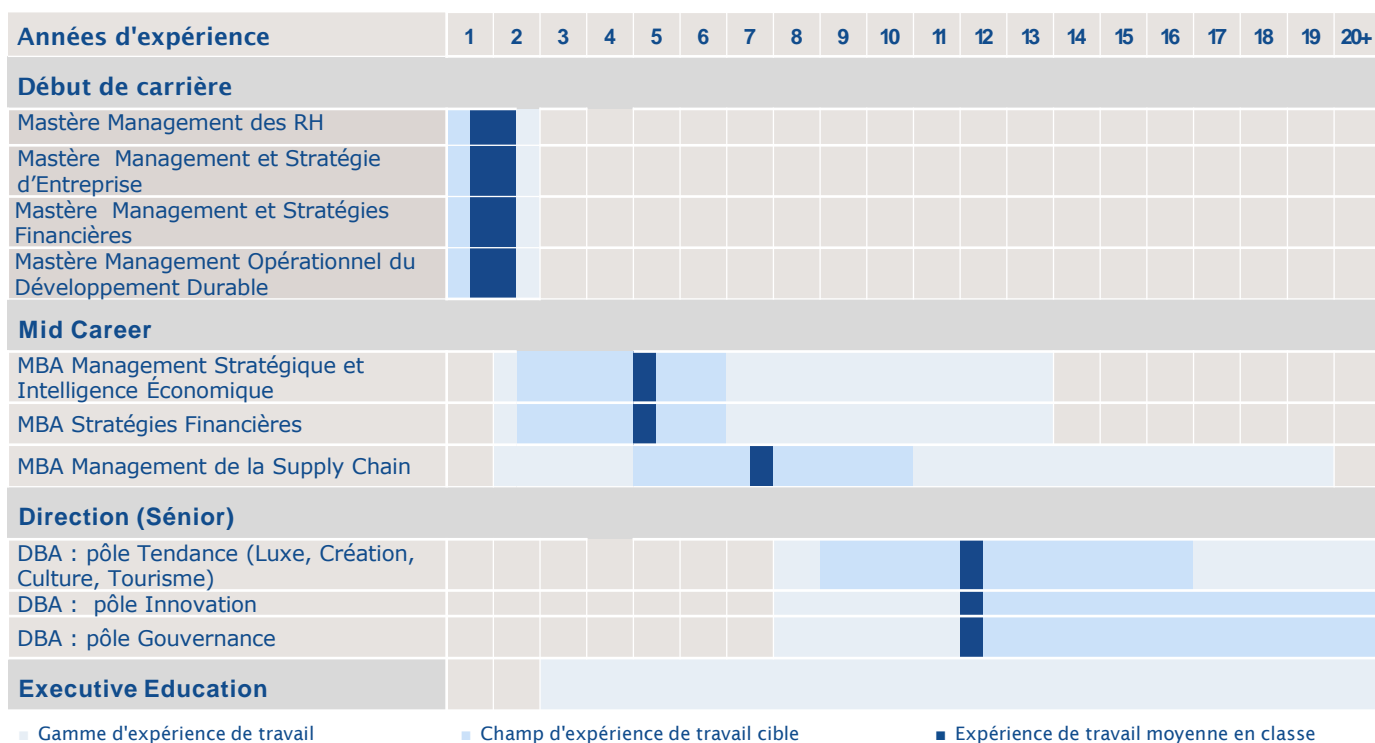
| Années d'expérience | 1 | 2 | 3 | 4 | 5 | 6 | 7 | 8 | 9 | 10 | 11 | 12 | 13 | 14 | 15 | 16 | 17 | 18 | 19 | 20+ |
|---|---|---|---|---|---|---|---|---|---|---|---|---|---|---|---|---|---|---|---|---|
| **Début de carrière** | | | | | | | | | | | | | | | | | | | | |
| Mastère Management des RH | | | | | | | | | | | | | | | | | | | | |
| Mastère Management et Stratégie d'Entreprise | | | | | | | | | | | | | | | | | | | | |
| Mastère Management et Stratégies Financières | | | | | | | | | | | | | | | | | | | | |
| Mastère Management Opérationnel du Développement Durable | | | | | | | | | | | | | | | | | | | | |
| **Mid Career** | | | | | | | | | | | | | | | | | | | | |
| MBA Management Stratégique et Intelligence Économique | | | | | | | | | | | | | | | | | | | | |
| MBA Stratégies Financières | | | | | | | | | | | | | | | | | | | | |
| MBA Management de la Supply Chain | | | | | | | | | | | | | | | | | | | | |
| **Direction (Sénior)** | | | | | | | | | | | | | | | | | | | | |
| DBA : pôle Tendance (Luxe, Création, Culture, Tourisme) | | | | | | | | | | | | | | | | | | | | |
| DBA : pôle Innovation | | | | | | | | | | | | | | | | | | | | |
| DBA : pôle Gouvernance | | | | | | | | | | | | | | | | | | | | |
| **Executive Education** | | | | | | | | | | | | | | | | | | | | |

Gamme d'expérience de travail
Champ d'expérience de travail cible
Expérience de travail moyenne en classe